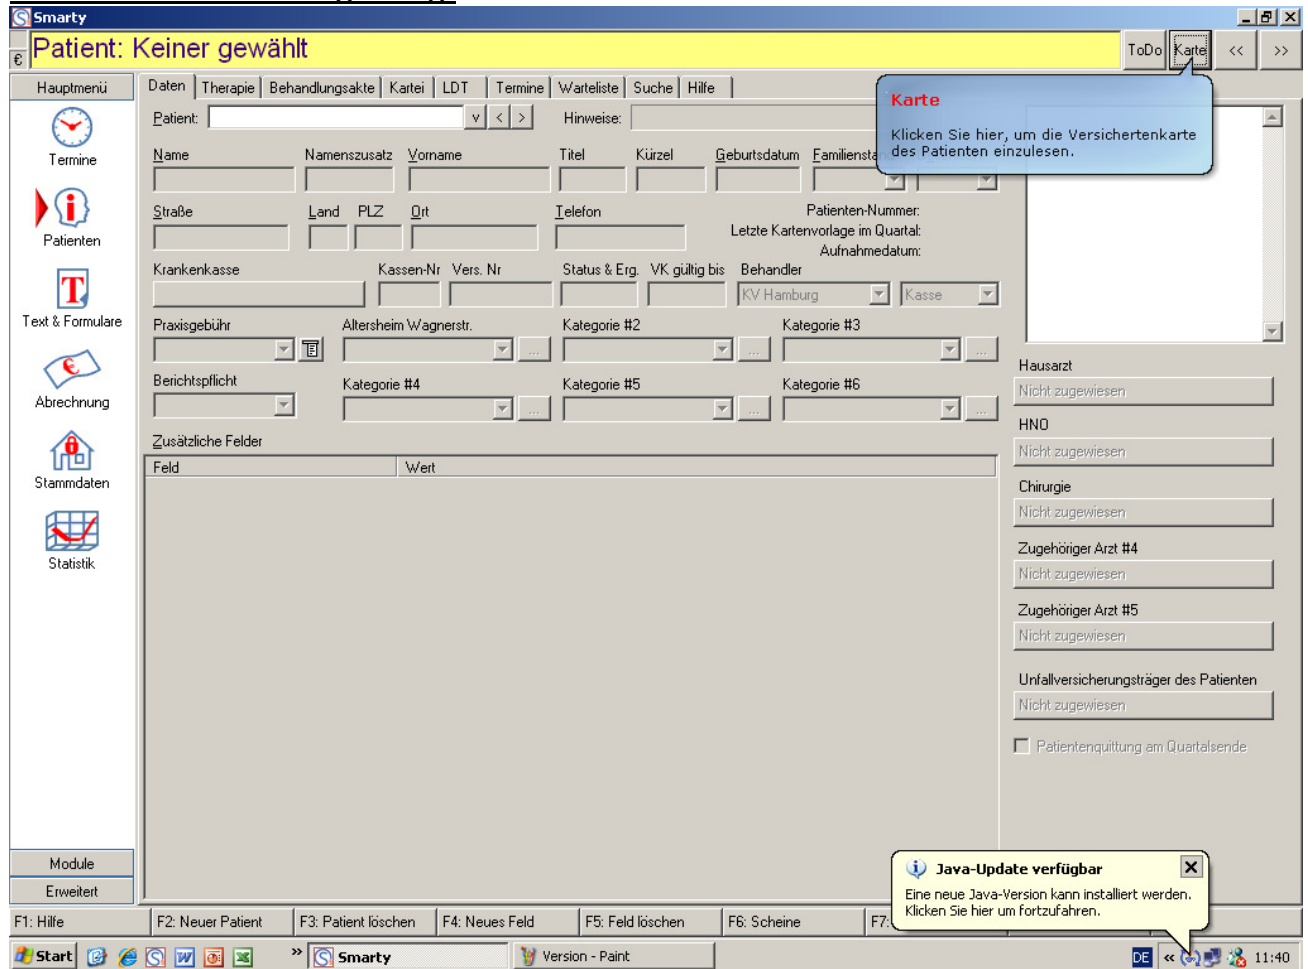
Smarty

€ Patient: Keiner gewählt

ToDo Karte << >>

Hauptmenü

Termine

Patienten

Text & Formulare

Abrechnung

Stammdaten

Statistik

Module

Erweitert

Daten | Therapie | Behandlungsakte | Kartei | LDT | Termine | Warteliste | Suche | Hilfe

Patient: v < >

Hinweise:

Karte

Klicken Sie hier, um die Versichertenkarte des Patienten einzulesen.

Name Namenszusatz Vorname Titel Kürzel Geburtsdatum Familiensta

Straße Land PLZ Ort Telefon

Patienten-Nummer:
Letzte Kartenvorlage im Quartal:
Aufnahmedatum:

Krankenkasse Kassen-Nr Vers. Nr Status & Erg. VK gültig bis Behandler

KV Hamburg Kasse

Praxisgebühr Altersheim Wagnerstr. Kategorie #2 Kategorie #3

Berichtspflicht Kategorie #4 Kategorie #5 Kategorie #6

Zusätzliche Felder

| Feld | Wert |
|---|---|

Hausarzt
Nicht zugewiesen

HNO
Nicht zugewiesen

Chirurgie
Nicht zugewiesen

Zugehöriger Arzt #4
Nicht zugewiesen

Zugehöriger Arzt #5
Nicht zugewiesen

Unfallversicherungsträger des Patienten
Nicht zugewiesen

Patientenquittung am Quartalsende

Java-Update verfügbar

Eine neue Java-Version kann installiert werden. Klicken Sie hier um fortzufahren.

F1: Hilfe | F2: Neuer Patient | F3: Patient löschen | F4: Neues Feld | F5: Feld löschen | F6: Scheine | F7:

Start | Smarty | Version - Paint | DE | 11:40